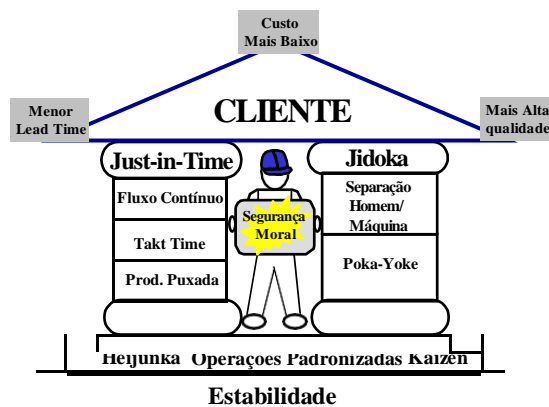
Custo Mais Baixo

Menor Lead Time

CLIENTE

Mais Alta qualidade

Just-in-Time

Fluxo Contínuo

Takt Time

Prod. Puxada

Segurança Moral

Jidoka

Separação Homem/ Máquina

Poka-Yoke

Heijunka Operações Padronizadas Kaizen

Estabilidade